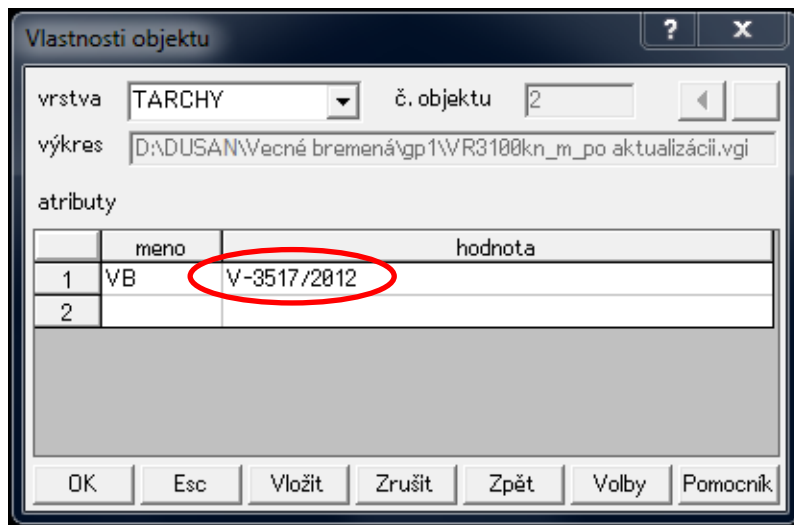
Vlastnosti objektu

?

X

vrstva TARCHY

č. objektu 2

výkres D:\DUSAN\Vecné bremená\gp1\VR3100kn_m_po aktualizácii.vgi

atributy

| | meno | hodnota |
|---|---|---|
| 1 | VB | V-3517/2012 |
| 2 | | |

OK Esc Vložit Zrušit Zpět Volby Pomocník